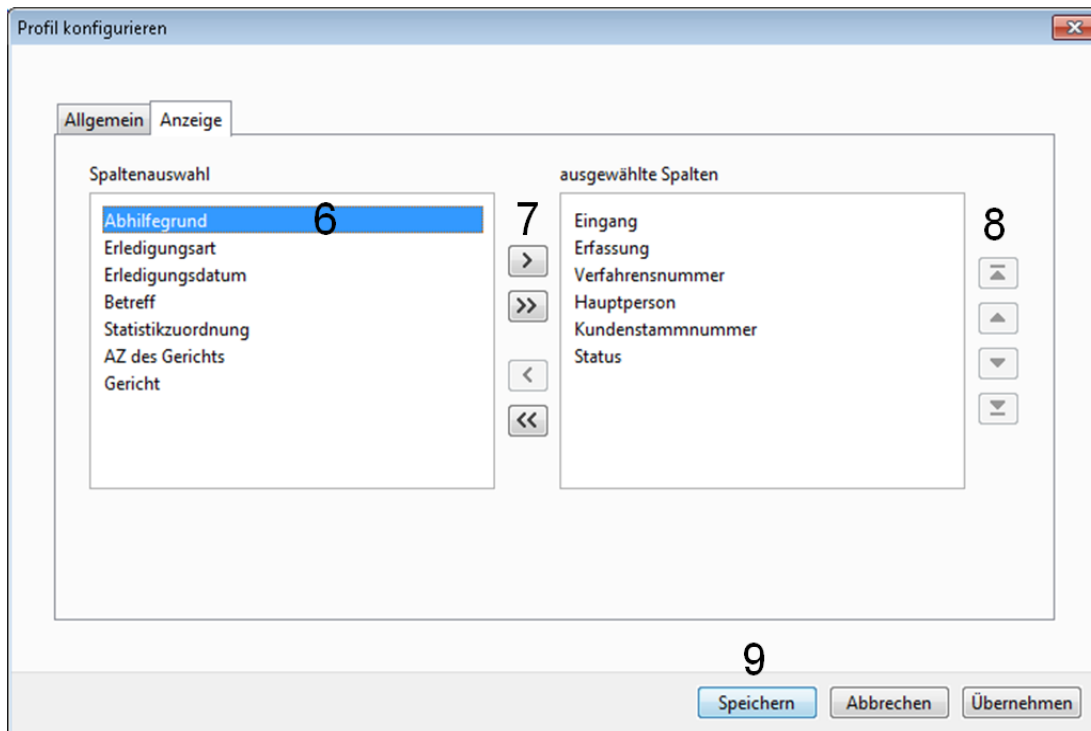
Profil konfigurieren

Allgemein Anzeige

Spaltenauswahl

Abhilfegrund
Erledigungsart
Erledigungsdatum
Betreff
Statistikzuordnung
AZ des Gerichts
Gericht

6

7

>
>>
<
<<

ausgewählte Spalten

Eingang
Erfassung
Verfahrensnummer
Hauptperson
Kundenstammnummer
Status

8

9

Speichern Abbrechen Übernehmen